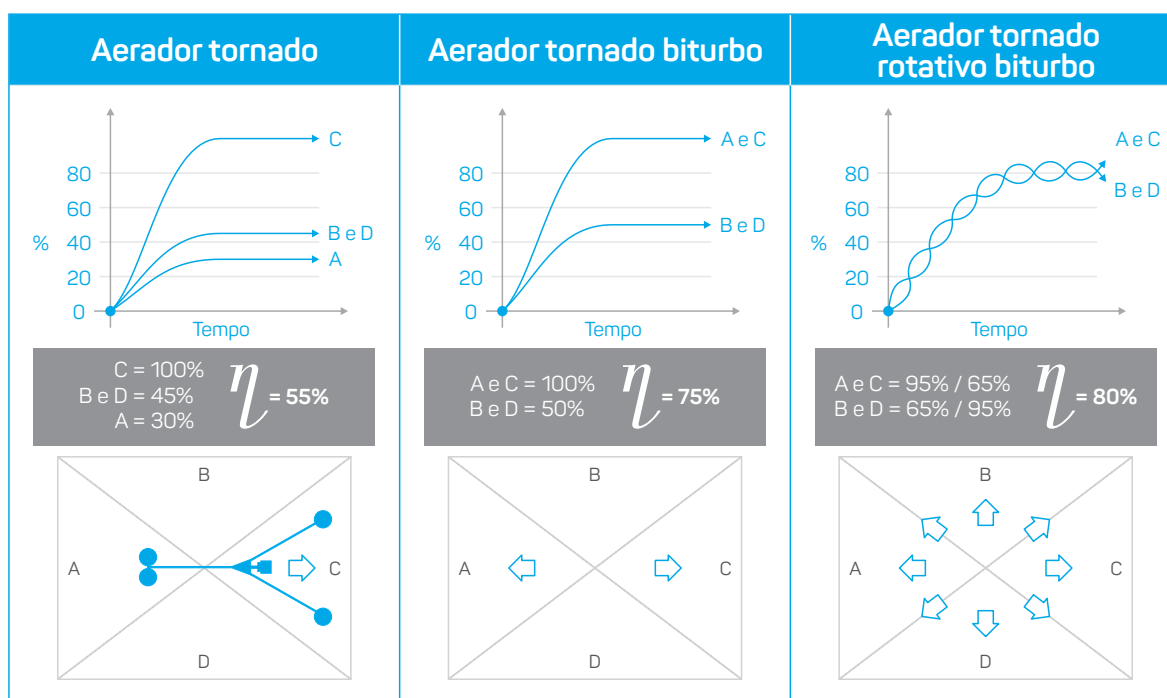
| Aerador tornado | Aerador tornado biturbo | Aerador tornado rotativo biturbo |
|---|---|---|
| % 80 60 40 20 0 Tempo C B e D A | % 80 60 40 20 0 Tempo A e C B e D | % 80 60 40 20 0 Tempo A e C B e D |
| C = 100% B e D = 45% A = 30% $\eta$ = 55% | A e C = 100% B e D = 50% $\eta$ = 75% | A e C = 95% / 65% B e D = 65% / 95% $\eta$ = 80% |
| B A C D | B A C D | B A C D |